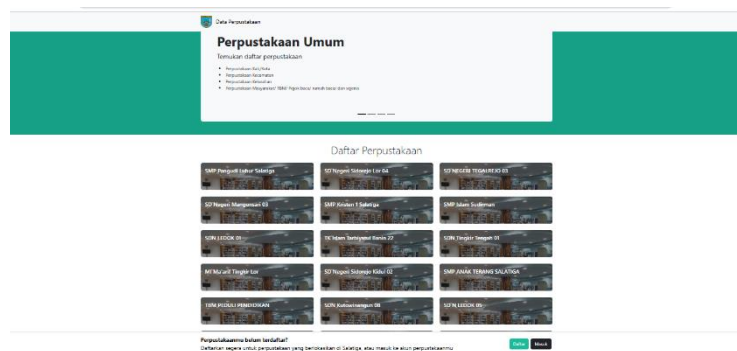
Data Perpustakaan

Perpustakaan Umum

Temukan daftar perpustakaan

- Perpustakaan Kota/Kota
- Perpustakaan Kecamatan
- Perpustakaan Kelurahan
- Perpustakaan Masyarakat/ TBM/ Pojok baca/ rumah baca/ dan sejenis

Daftar Perpustakaan

SMP Pangudi Luhur Salatiga

SD Negeri Sidorejo Lor 04

SD NEGERI TEGALREJO 03

SD Negeri Mangunsari 03

SMP Kristen 1 Salatiga

SMP Islam Sudirman

SDN LEDOK 01

TK Islam Tarbiyatul Banin 22

SDN Tingkir Tengah 01

MI Ma'arif Tingkir Lor

SD Negeri Sidorejo Kidul 02

SMP ANAK TERANG SALATIGA

TBM PEDULI PENDIDIKAN

SDN Kutowinangun 08

SD N LEDOK 05

Perpustakaanmu belum terdaftar?

Daftarkan segera untuk perpustakaan yang berlokasikan di Salatiga, atau masuk ke akun perpustakaanmu

Daftar

Masuk